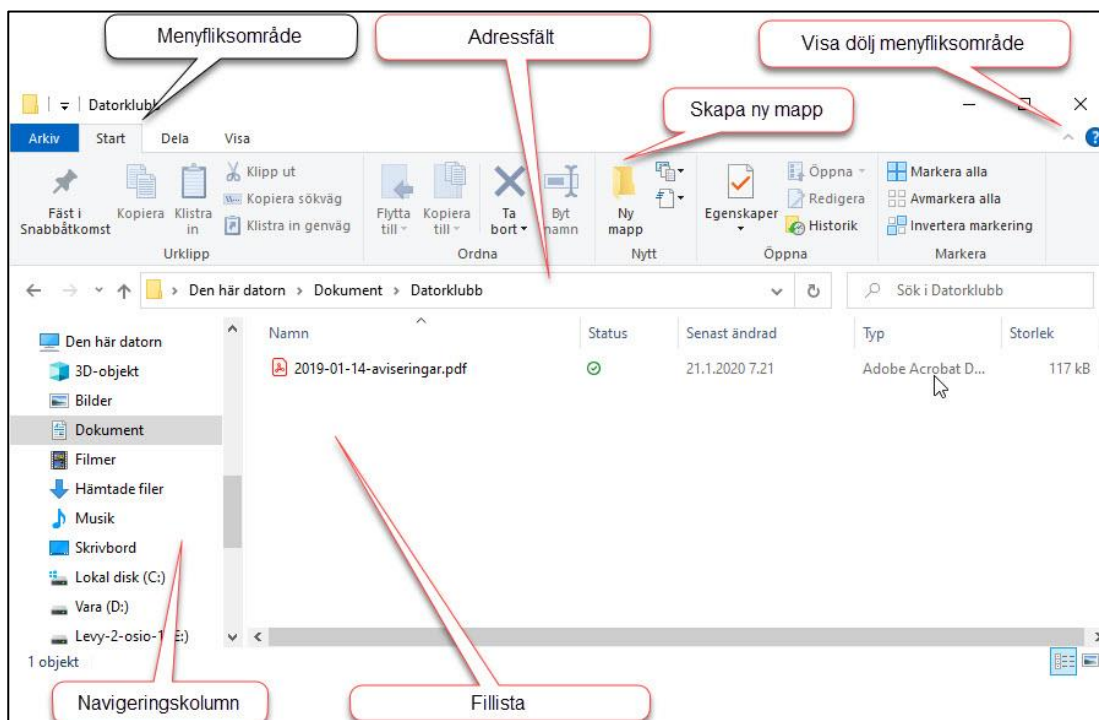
Menyfliksområde

Adressfält

Visa dölj menyfliksområde

Datorklubb

Skapa ny mapp

Arkiv Start Dela Visa

Fäst i Snabbåtkomst
Kopiera
Klistra in
Klipp ut
Kopiera sökväg
Klistra in genväg
Urklipp

Flytta till
Kopiera till
Ta bort
Byt namn
Ordna

Ny mapp
Nytt

Egenskaper
Öppna
Redigera
Historik
Öppna

Markera alla
Avmarkera alla
Invertera markering
Markera

Den här datorn > Dokument > Datorklubb

Sök i Datorklubb

Den här datorn
3D-objekt
Bilder
Dokument
Filmer
Hämtade filer
Musik
Skrivbord
Lokal disk (C:)
Vara (D:)
Levy-2-osio-1 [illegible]E:)

| Namn | Status | Senast ändrad | Typ | Storlek |
|---|---|---|---|---|
| 2019-01-14-aviseringar.pdf | | 21.1.2020 7.21 | Adobe Acrobat D... | 117 kB |

1 objekt

Navigeringskolumn

Fillista